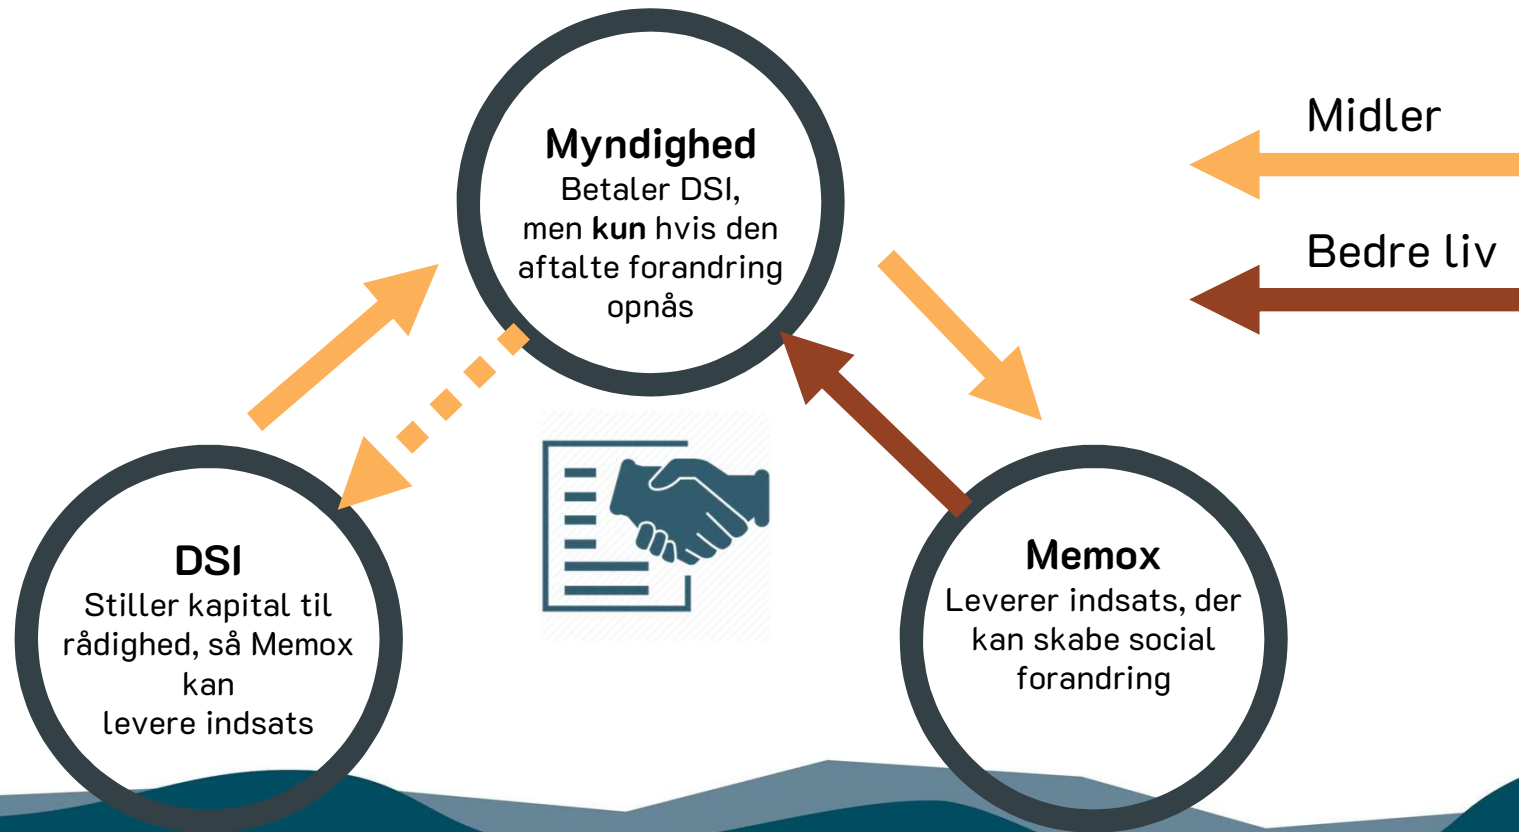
Myndighed
Betaler DSI,
men **kun** hvis den aftalte forandring opnås

Midler

Bedre liv

DSI
Stiller kapital til rådighed, så Memox kan
levere indsats

Memox
Leverer indsats, der kan skabe social forandring